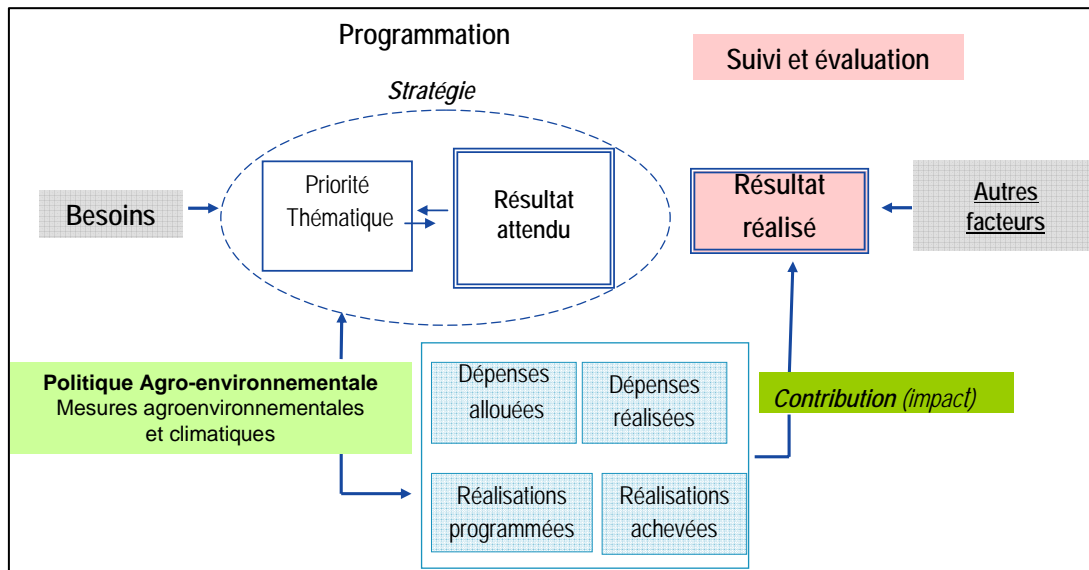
Programmation

Suivi et évaluation

Stratégie

Besoins

Priorité Thématique

Résultat attendu

Résultat réalisé

Autres facteurs

Politique Agro-environnementale
Mesures agroenvironnementales et climatiques

Dépenses allouées

Dépenses réalisées

Contribution (impact)

Réalisations programmées

Réalisations achevées